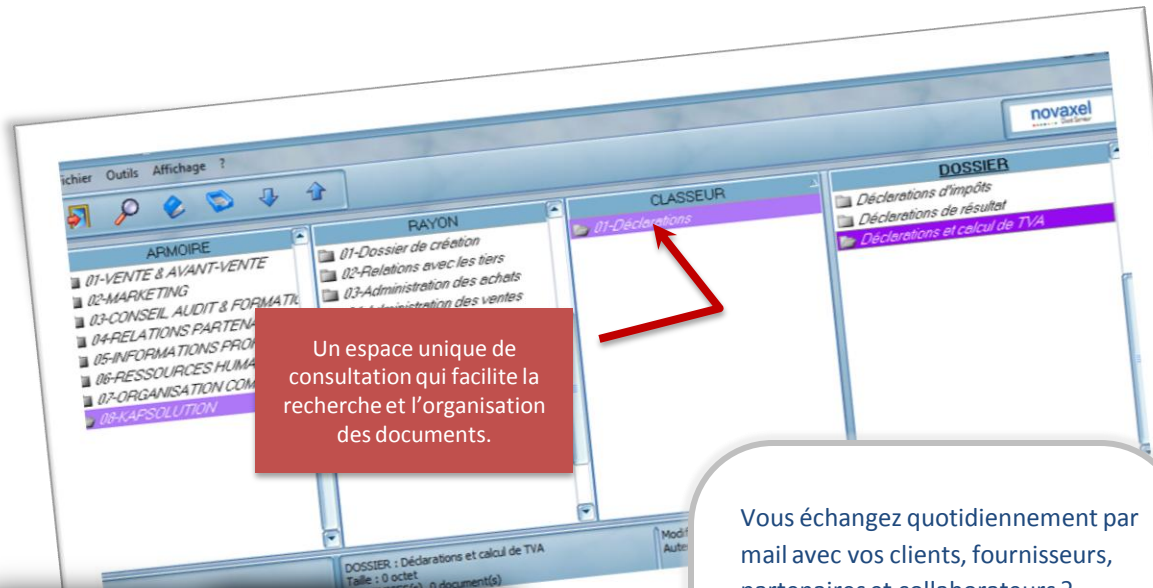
novaxel

Fichier Outils Affichage ?

ARMOIRE
01-VENTE & AVANT-VENTE
02-MARKETING
03-CONSEIL AUDIT & FORMATIO
04-RELATIONS PARTENA
05-INFORMATIONS PRO
06-RESSOURCES HUMA
07-ORGANISATION COM
08-KAPSOLUTION

RAYON
01-Dossier de création
02-Relations avec les tiers
03-Administration des achats
04-Administration des ventes

CLASSEUR
01-Déclarations

DOSSIER
Déclarations d'impôts
Déclarations de résultat
Déclarations et calcul de TVA

Un espace unique de consultation qui facilite la recherche et l'organisation des documents.

DOSSIER : Déclarations et calcul de TVA
Taille : 0 octet
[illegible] 0 document(s)

Modi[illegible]
Aute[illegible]

Vous échangez quotidiennement par mail avec vos clients, fournisseurs, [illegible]